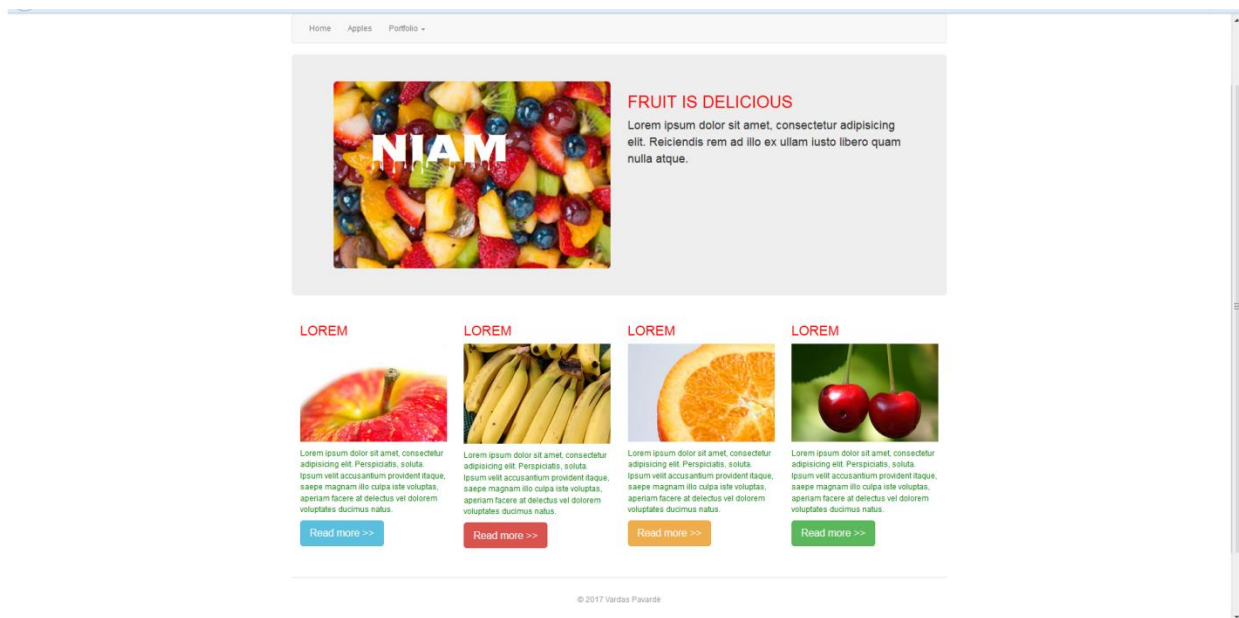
Home Apples Portfolio

NIAM

FRUIT IS DELICIOUS

Lorem ipsum dolor sit amet, consectetur adipisicing elit. Reiciendis rem ad illo ex ullam iusto libero quam nulla atque.

LOREM

Lorem ipsum dolor sit amet, consectetur adipisicing elit. Perspiciatis, soluta. Ipsum velit accusantium provident itaque, saepe magnam illo culpa iste voluptas, aperiam facere at delectus vel dolorem voluptates ducimus natus.

Read more >>

LOREM

Lorem ipsum dolor sit amet, consectetur adipisicing elit. Perspiciatis, soluta. Ipsum velit accusantium provident itaque, saepe magnam illo culpa iste voluptas, aperiam facere at delectus vel dolorem voluptates ducimus natus.

Read more >>

LOREM

Lorem ipsum dolor sit amet, consectetur adipisicing elit. Perspiciatis, soluta. Ipsum velit accusantium provident itaque, saepe magnam illo culpa iste voluptas, aperiam facere at delectus vel dolorem voluptates ducimus natus.

Read more >>

LOREM

Lorem ipsum dolor sit amet, consectetur adipisicing elit. Perspiciatis, soluta. Ipsum velit accusantium provident itaque, saepe magnam illo culpa iste voluptas, aperiam facere at delectus vel dolorem voluptates ducimus natus.

Read more >>

© 2017 Vardas Pavardė